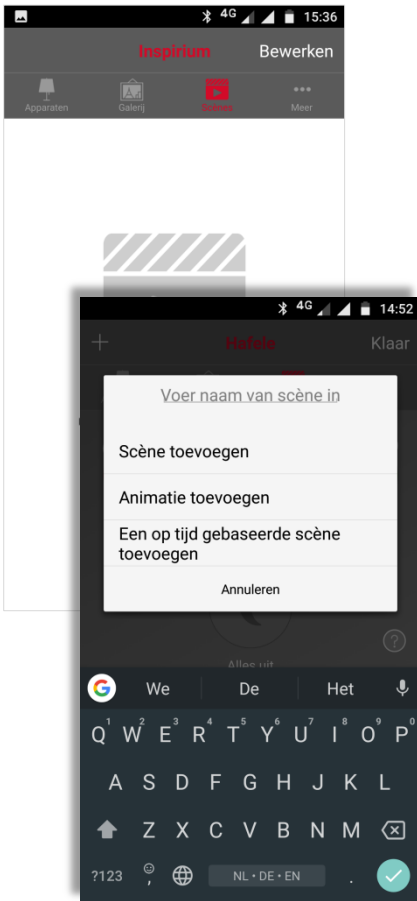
4G 15:36

Inspirium Bewerken

Apparaten Galerij Scènes Meer

4G 14:52

+ Hafele Klaar

Voer naam van scène in

Scène toevoegen

Animatie toevoegen

Een op tijd gebaseerde scène toevoegen

Annuleren

Alles uit

?

We De Het

Q W E R T Y U I O P
1 2 3 4 5 6 7 8 9 0

A S D F G H J K L

Z X C V B N M

?123 , NL • DE • EN .